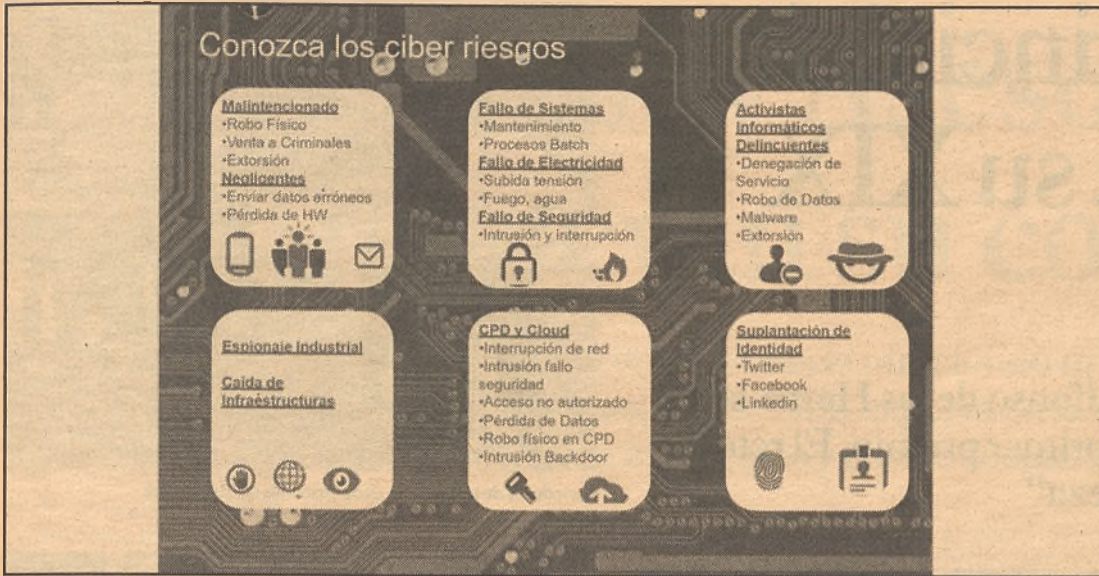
Conozca los ciber riesgos

Malintencionado
•Robo Físico
•Venta a Criminales
•Extorsión
Negligentes
•Enviar datos erróneos
•Pérdida de HW

Fallo de Sistemas
•Mantenimiento
•Procesos Batch
Fallo de Electricidad
•Subida tensión
•Fuego, agua
Fallo de Seguridad
•Intrusión y interrupción

Activistas Informáticos Delincuentes
•Denegación de Servicio
•Robo de Datos
•Malware
•Extorsión

Espionaje Industrial

Caída de Infraestructuras

CPD y Cloud
•Interrupción de red
•Intrusión fallo seguridad
•Acceso no autorizado
•Pérdida de Datos
•Robo físico en CPD
•Intrusión Backdoor

Suplantación de Identidad
•Twitter
•Facebook
•Linkedin